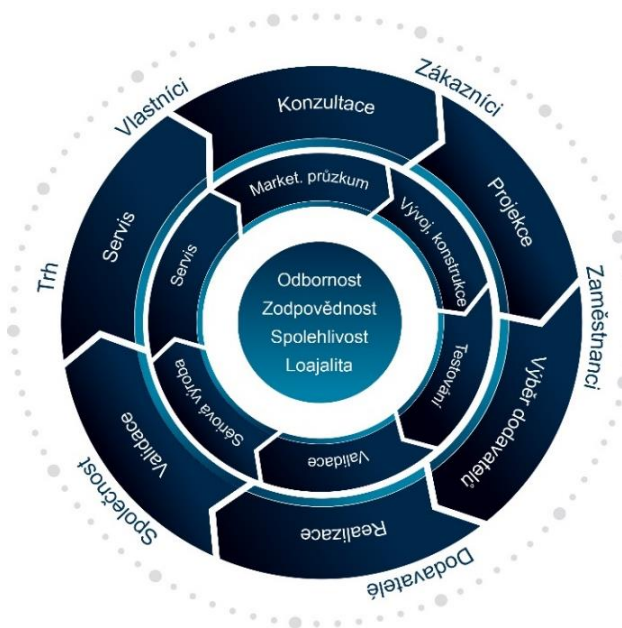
Odbornost
Zodpovědnost
Spolehlivost
Loajalita

Market. průzkum
Vývoj, konstrukce
Testování
Validace
Sériová výroba
Servis

Konzultace
Projekce
Výběr dodavatelů
Realizace
Validace
Servis

Zákazníci
Zaměstnanci
Dodavatelé
Společnost
Trh
Vlastníci